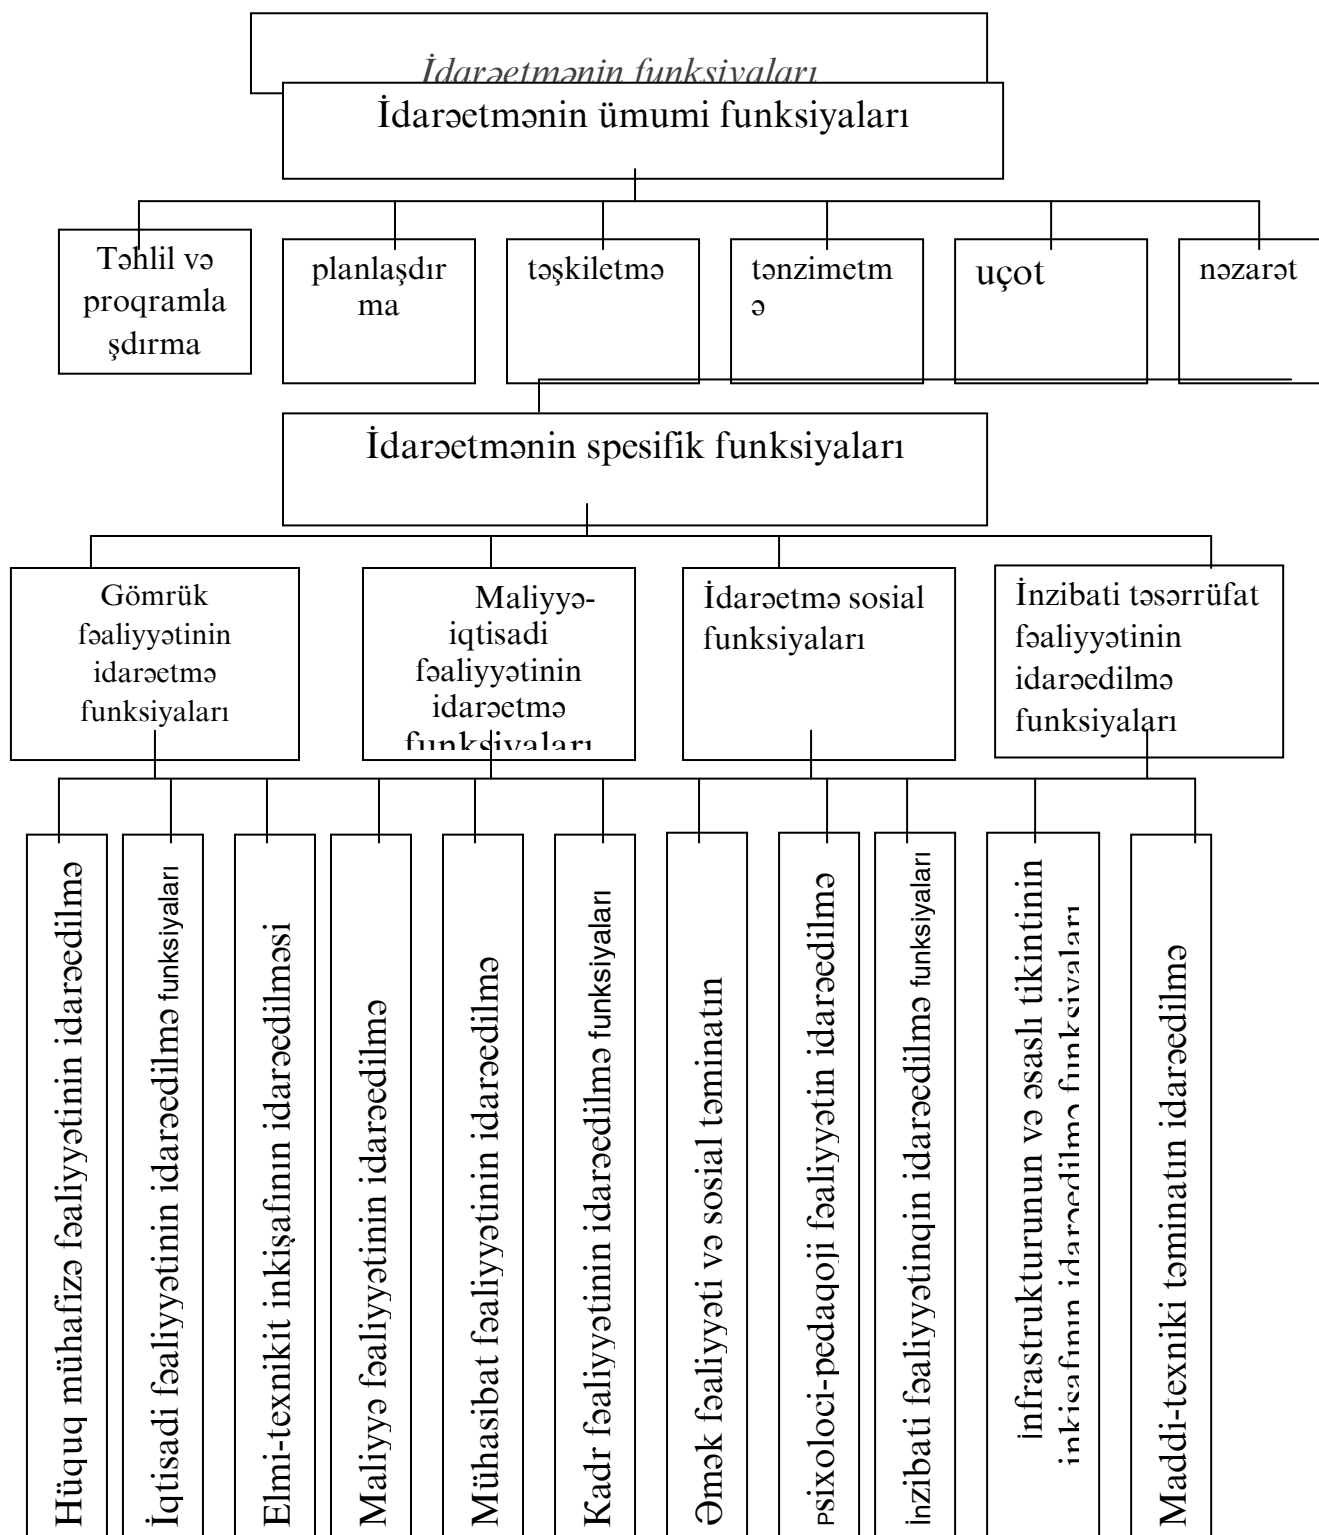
İdarəetmənin funksiyaları

İdarəetmənin ümumi funksiyaları

Təhlil və proqramlaşdırma

planlaşdırma

təşkiletmə

tənzimetmə

uçot

nəzarət

İdarəetmənin spesifik funksiyaları

Gömrük fəaliyyətinin idarəetmə funksiyaları

Maliyyə-iqtisadi fəaliyyətinin idarəetmə funksiyaları

İdarəetmə sosial funksiyaları

İnzibati təsərrüfat fəaliyyətinin idarəedilmə funksiyaları

Hüquq mühafizə fəaliyyətinin idarəedilmə

İqtisadi fəaliyyətinin idarəedilmə funksiyaları

Elmi-texnikit inkişafının idarəedilməsi

Maliyyə fəaliyyətinin idarəedilmə

Mühasibat fəaliyyətinin idarəedilmə

Kadr fəaliyyətinin idarəedilmə funksiyaları

Əmək fəaliyyəti və sosial təminatın

Psixoloci-pedaqoji fəaliyyətin idarəedilmə

İnzibati fəaliyyətinqin idarəedilmə funksiyaları

İnfrastrukturunun və əsaslı tikintinin inkişafının idarəedilmə funksiyaları

Maddi-texniki təminatın idarəedilmə